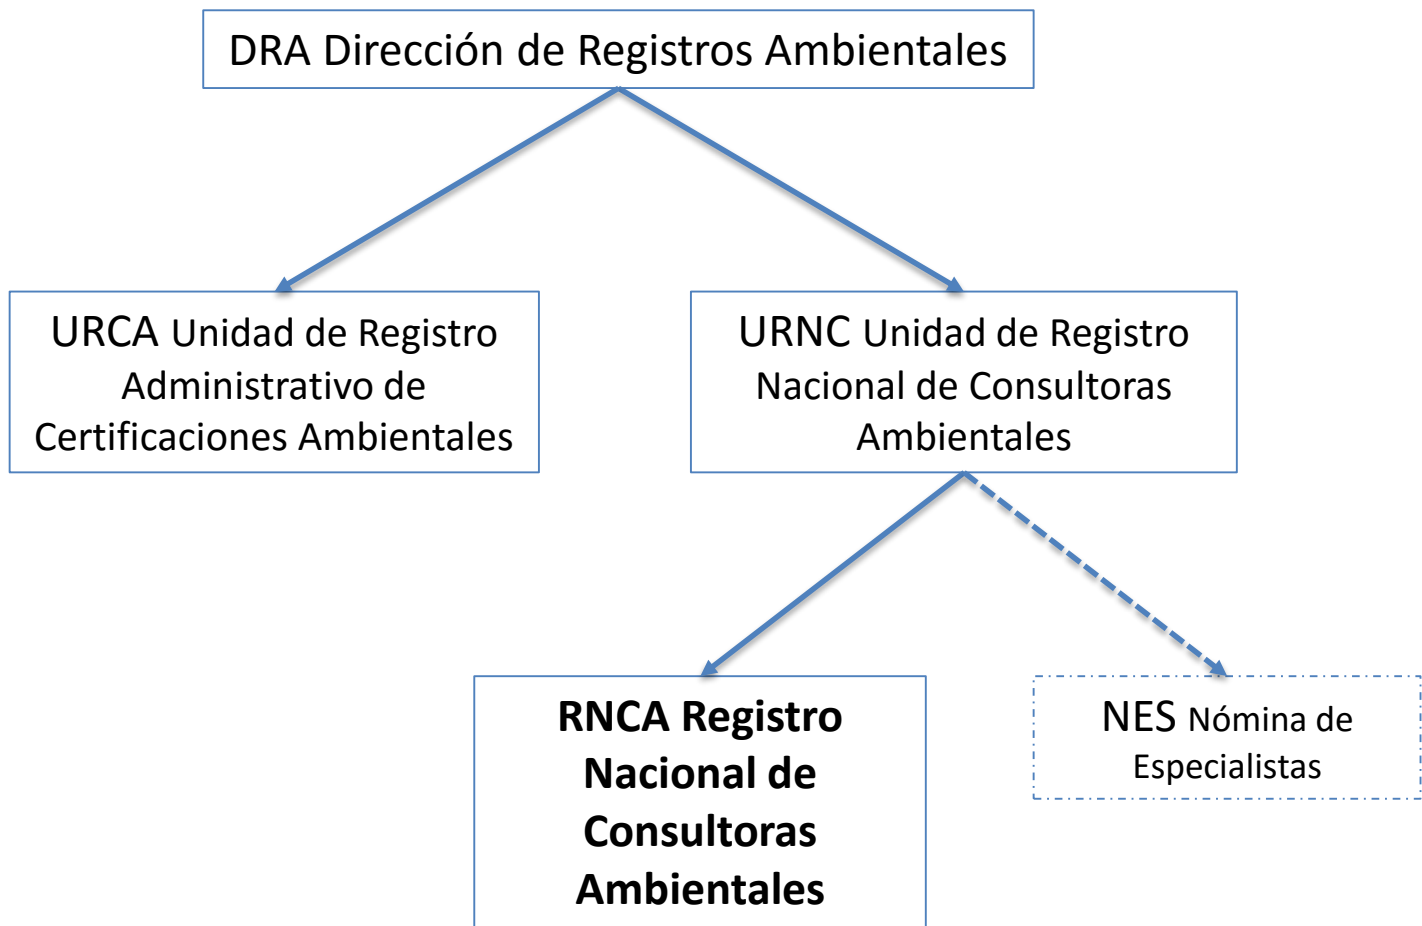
DRA Dirección de Registros Ambientales

URCA Unidad de Registro Administrativo de Certificaciones Ambientales

URNC Unidad de Registro Nacional de Consultoras Ambientales

**RNCA Registro Nacional de Consultoras Ambientales**

NES Nómina de Especialistas